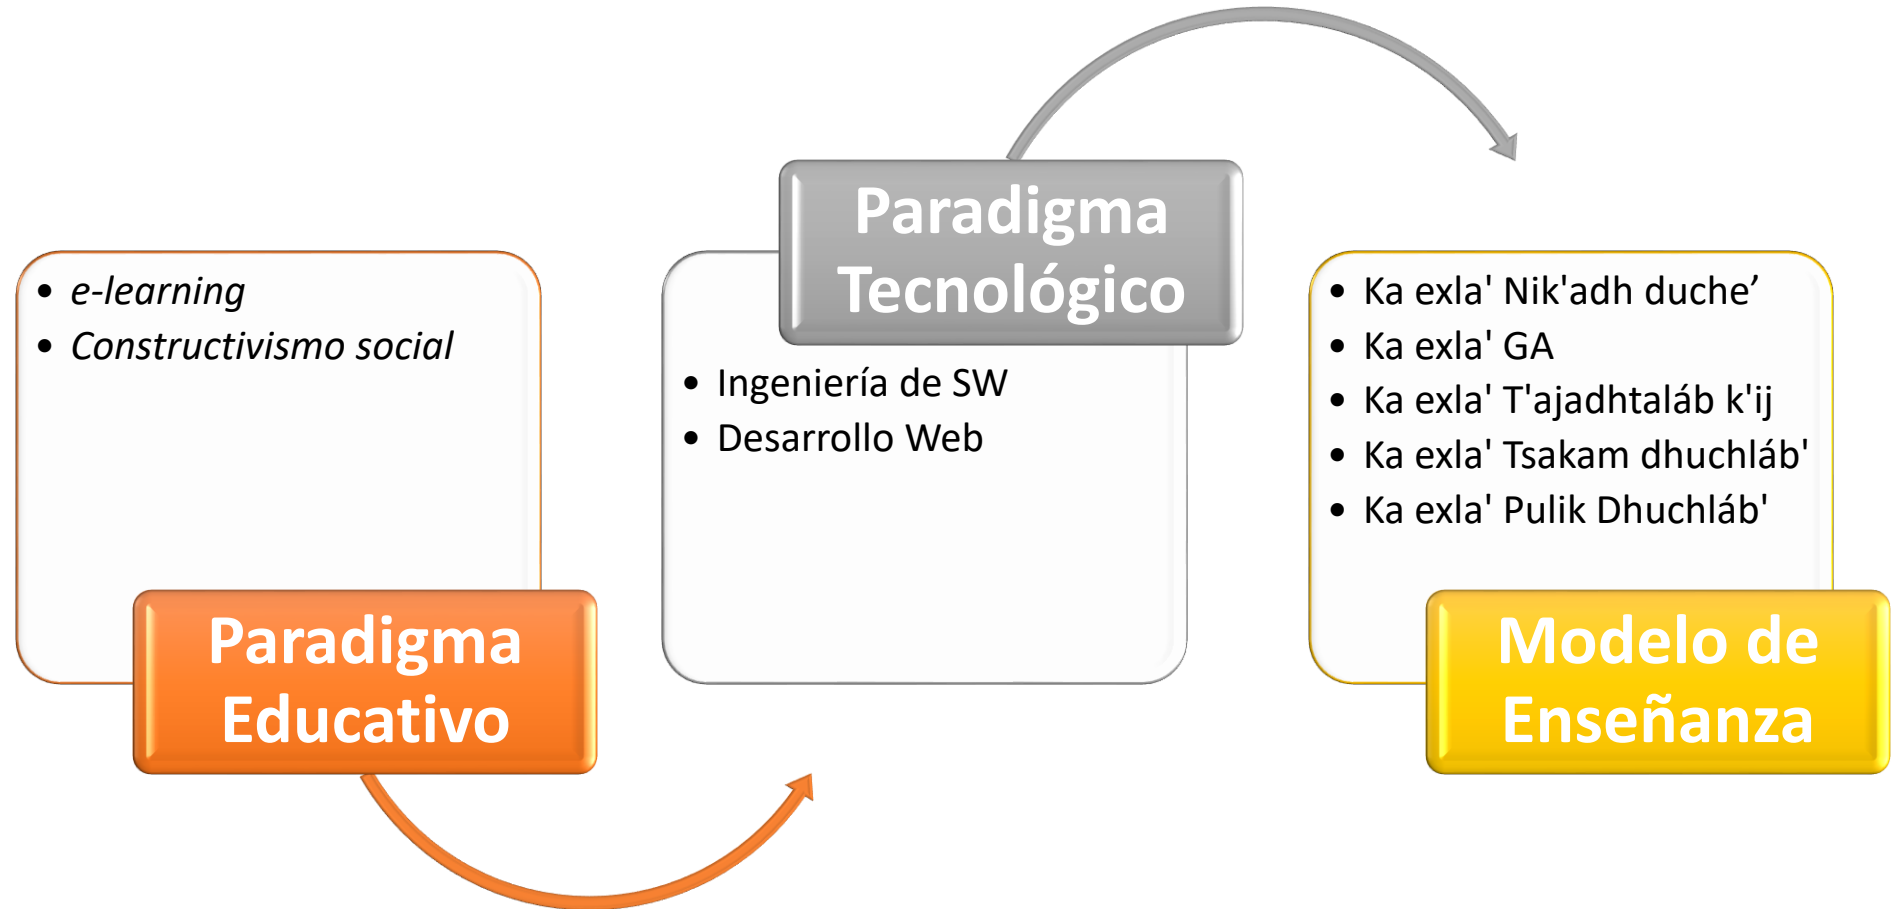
- e-learning
- Constructivismo social

Paradigma Educativo

Paradigma Tecnológico

- Ingeniería de SW
- Desarrollo Web

- Ka exla' Nik'adh duche’
- Ka exla' GA
- Ka exla' T'ajadhtaláb k'ij
- Ka exla' Tsakam dhuchláb'
- Ka exla' Pulik Dhuchláb'

Modelo de Enseñanza